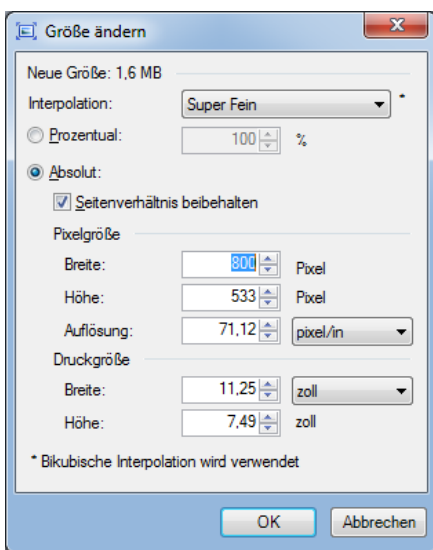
Größe ändern

Neue Größe: 1,6 MB

Interpolation: Super Fein *

Prozentual: 100 %

Absolut:

Seitenverhältnis beibehalten

Pixelgröße

Breite: 800 Pixel

Höhe: 533 Pixel

Auflösung: 71,12 pixel/in

Druckgröße

Breite: 11,25 zoll

Höhe: 7,49 zoll

* Bikubische Interpolation wird verwendet

OK

Abbrechen